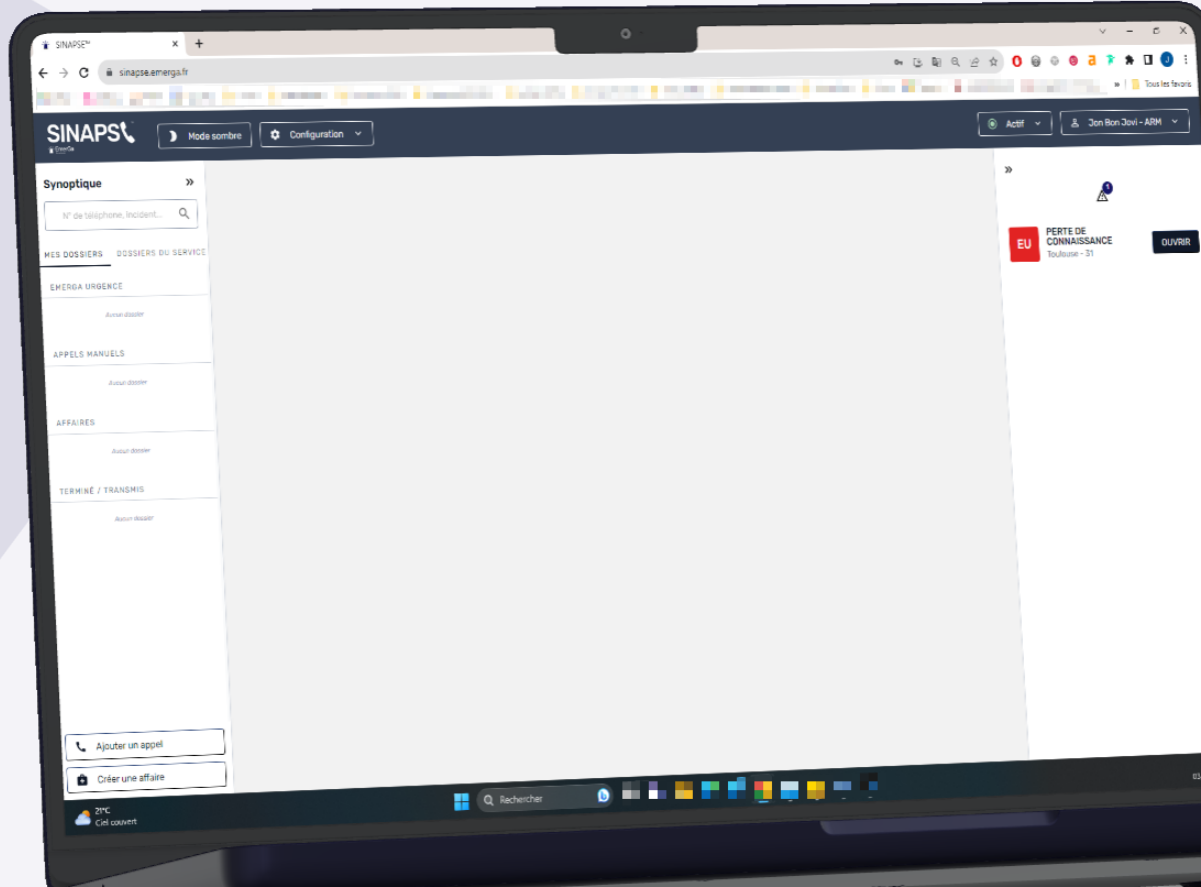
SINAPSE™
sinapse.emerga.fr
Tous les favoris
SINAPS
Mode sombre
Configuration
Actif
Jon Bon Jovi - ARM
Synoptique
N° de téléphone, Incident...
MES DOSSIERS
DOSSIERS DU SERVICE
EMERGA URGENCE
Aucun dossier
APPELS MANUELS
Aucun dossier
AFFAIRES
Aucun dossier
TERMINÉ / TRANSMIS
Aucun dossier
Ajouter un appel
Créer une affaire
1
EU
PERTE DE CONNAISSANCE
Toulouse - 31
OUVRIR
21°C
Ciel couvert
Rechercher